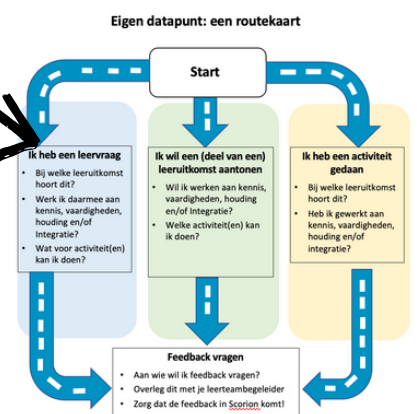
Eigen datapunt: een routekaart

Start

Ik heb een leervraag

- Bij welke leeruitkomst hoort dit?
- Werk ik daarmee aan kennis, vaardigheden, houding en/of Integratie?
- Wat voor activiteit(en) kan ik doen?

Ik wil een (deel van een) leeruitkomst aantonen

- Wil ik werken aan kennis, vaardigheden, houding en/of Integratie?
- Welke activiteit(en) kan ik doen?

Ik heb een activiteit gedaan

- Bij welke leeruitkomst hoort dit?
- Heb ik gewerkt aan kennis, vaardigheden, houding en/of integratie?

Feedback vragen

- Aan wie wil ik feedback vragen?
- Overleg dit met je leerteambegeleider
- Zorg dat de feedback in Scorion komt!